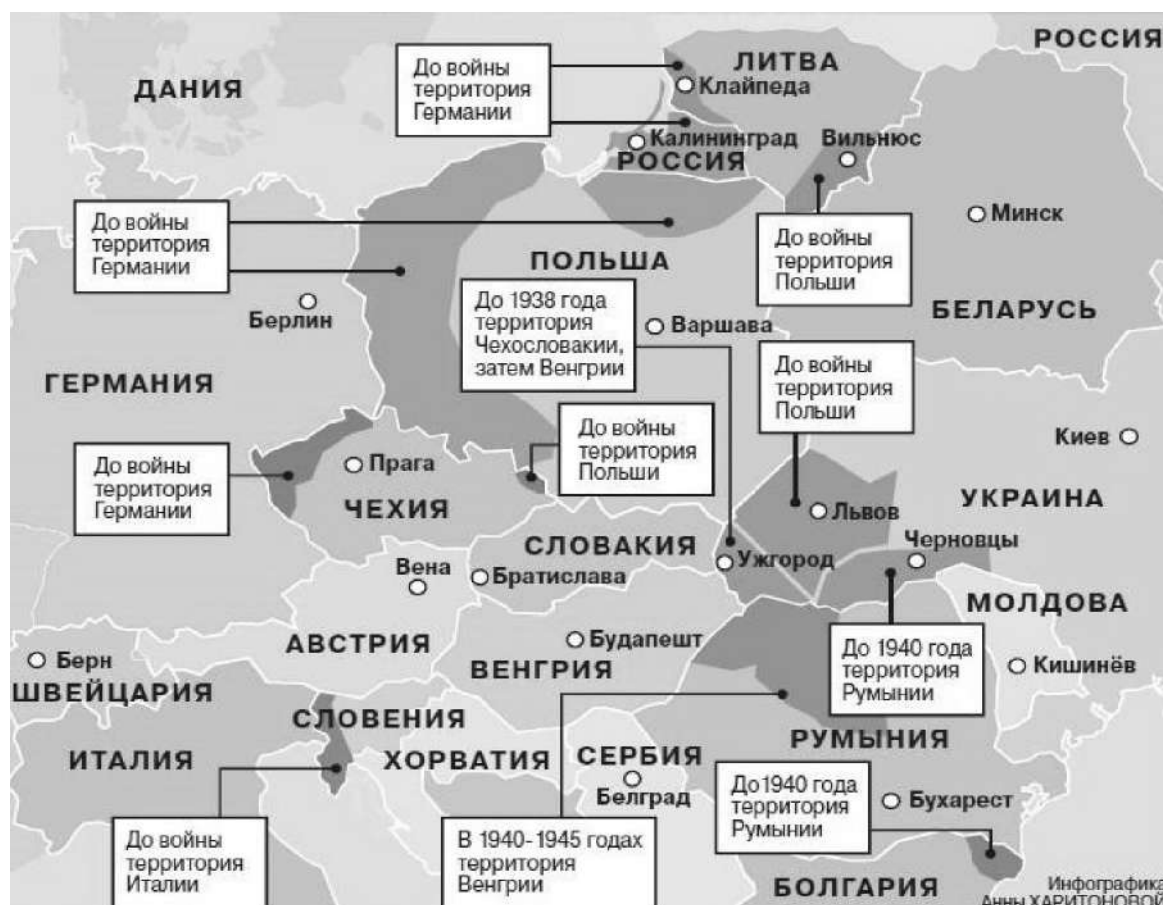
РОССИЯ

ДАНИЯ

До войны территория Германии

ЛИТВА

Клайпеда

Калининград

РОССИЯ

Вильнюс

До войны территория Германии

Минск

До войны территория Польши

ПОЛЬША

Берлин

До 1938 года территория Чехословакии, затем Венгрии

Варшава

БЕЛАРУСЬ

ГЕРМАНИЯ

До войны территория Польши

До войны территория Польши

Киев

До войны территория Германии

Прага

ЧЕХИЯ

Львов

УКРАИНА

СЛОВАКИЯ

Ужгород

Черновцы

Вена

Братислава

МОЛДОВА

АВСТРИЯ

Будапешт

Берн

ВЕНГРИЯ

До 1940 года территория Румынии

Кишинёв

ШВЕЙЦАРИЯ

СЛОВЕНИЯ

РУМЫНИЯ

ИТАЛИЯ

ХОРВАТИЯ

СЕРБИЯ

Белград

До1940 года территория Румынии

Бухарест

До войны территория Италии

В 1940-1945 годах территория Венгрии

БОЛГАРИЯ

Инфографика Анны ХАРИТОНОВОЙ